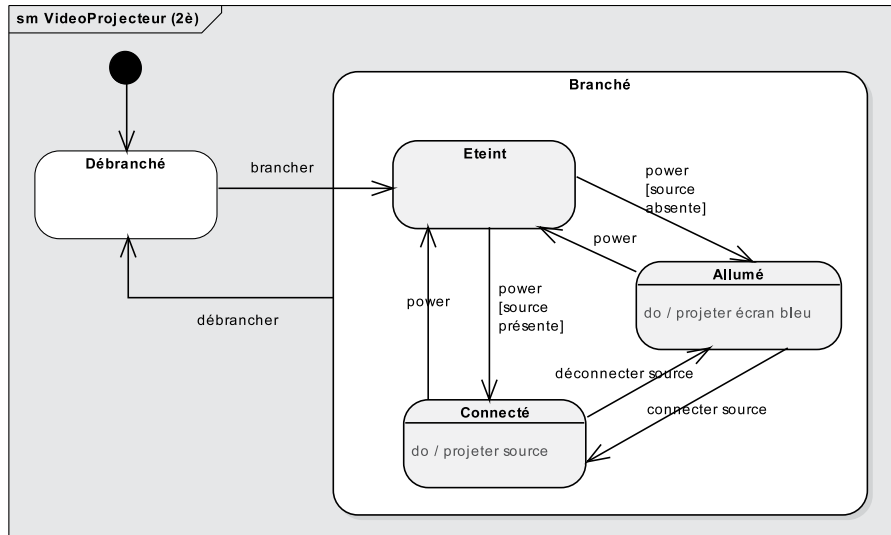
sm VideoProjecteur (2è)

Débranché

brancher

débrancher

Branché

Eteint

power [source absente]

power

Allumé

do / projeter écran bleu

power

power [source présente]

déconnecter source

connecter source

Connecté

do / projeter source